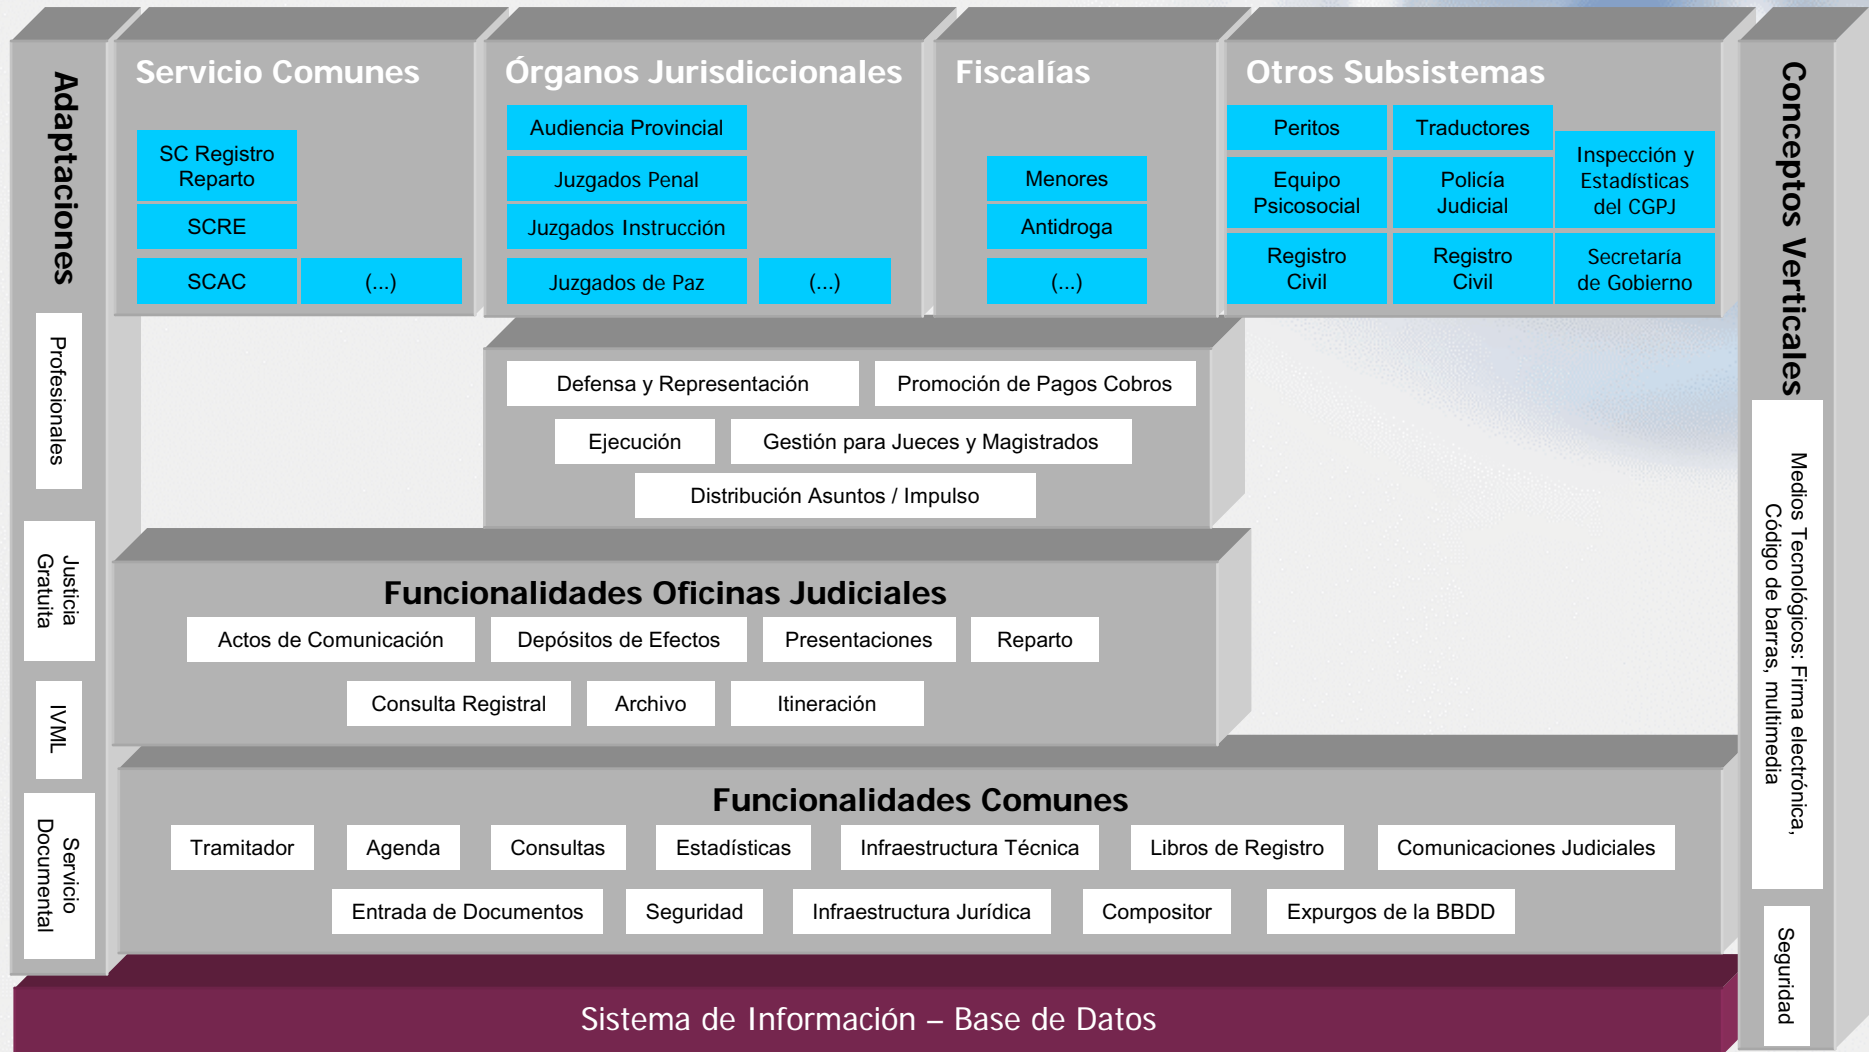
Adaptaciones

Profesionales

Justicia Gratuita

IVML

Servicio Documental

Servicio Comunes

SC Registro Reparto

SCRE

SCAC

(...)

Órganos Jurisdiccionales

Audiencia Provincial

Juzgados Penal

Juzgados Instrucción

Juzgados de Paz

(...)

Fiscalías

Menores

Antidroga

(...)

Otros Subsistemas

Peritos

Traductores

Inspección y Estadísticas del CGPJ

Equipo Psicosocial

Policía Judicial

Registro Civil

Registro Civil

Secretaría de Gobierno

Conceptos Verticales

Medios Tecnológicos: Firma electrónica, Código de barras, multimedia

Seguridad

Defensa y Representación

Promoción de Pagos Cobros

Ejecución

Gestión para Jueces y Magistrados

Distribución Asuntos / Impulso

Funcionalidades Oficinas Judiciales

Actos de Comunicación

Depósitos de Efectos

Presentaciones

Reparto

Consulta Registral

Archivo

Itineración

Funcionalidades Comunes

Tramitador

Agenda

Consultas

Estadísticas

Infraestructura Técnica

Libros de Registro

Comunicaciones Judiciales

Entrada de Documentos

Seguridad

Infraestructura Jurídica

Compositor

Expurgos de la BBDD

Sistema de Información – Base de Datos